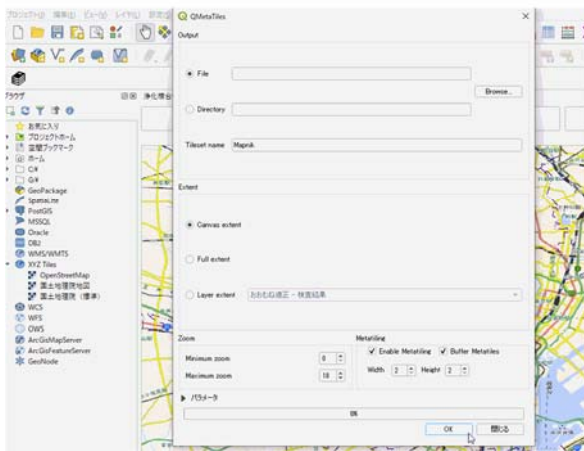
プロジェクト(J) 編集(E) ビュー(V) レイヤ(L) 設定(S)

ブラウザ

お気に入り
プロジェクトホーム
空間ブックマーク
ホーム
C:¥
Q:¥
GeoPackage
SpatiaLite
PostGIS
MSSQL
Oracle
DB2
WMS/WMTS
XYZ Tiles
OpenStreetMap
国土地理院地図
国土地理院（標準）
WCS
WFS
OWS
ArcGisMapServer
ArcGisFeatureServer
GeoNode

QMetaTiles

Output

File

Directory

Browse...

Tileset name Mapnik

Extent

Canvas extent

Full extent

Layer extent おおむね適正 - 検査結果

Zoom

Minimum zoom 0

Maximum zoom 18

Metatiling

Enable Metatiling Buffer Metatiles

Width 2 Height 2

パラメータ

0%

OK 閉じる